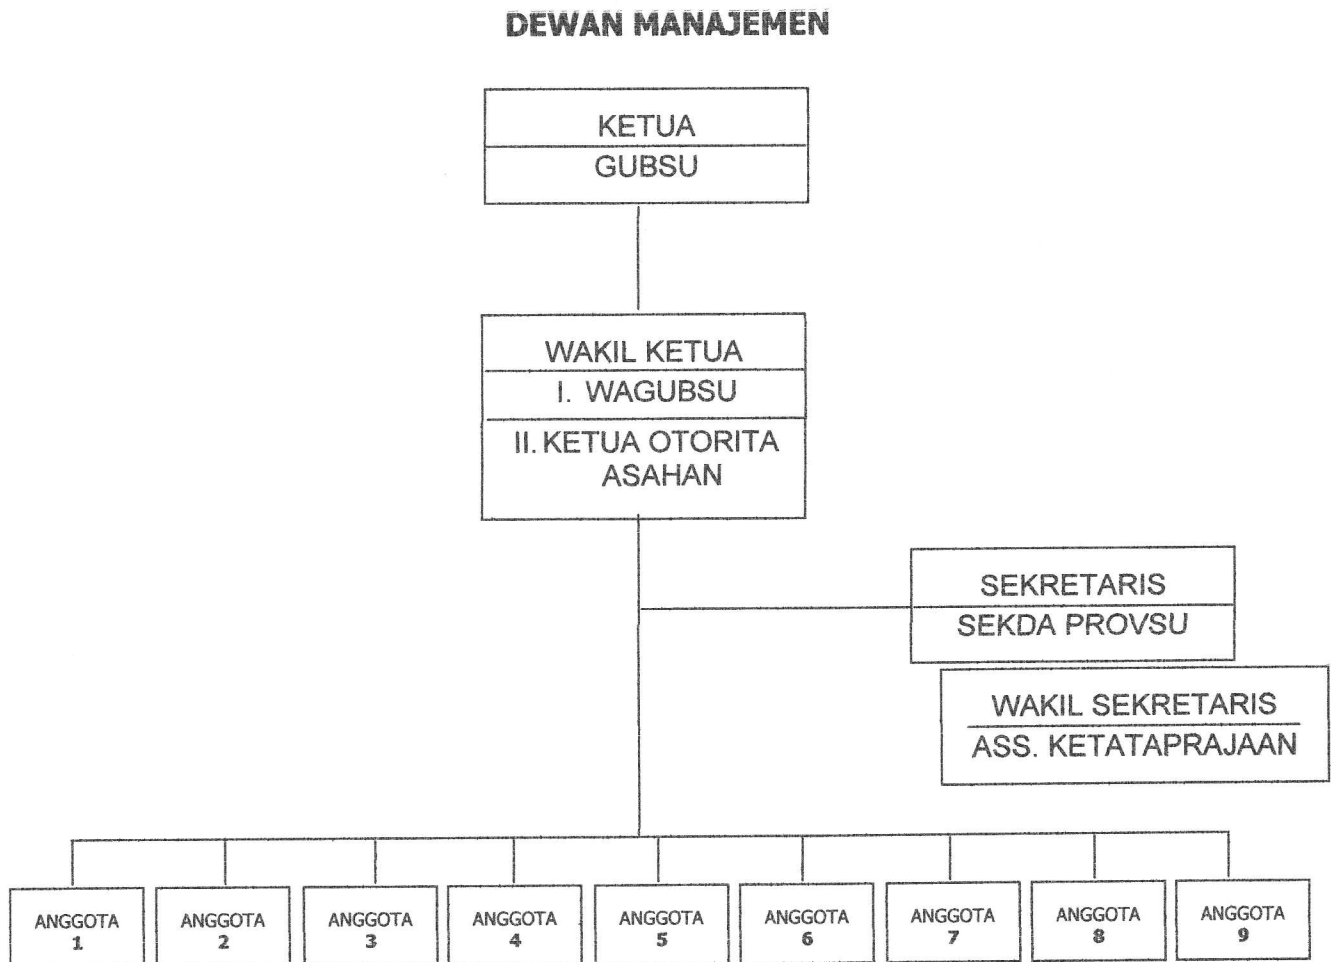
DEWAN MANAJEMEN

KETUA
GUBSU

WAKIL KETUA
I. WAGUBSU
II. KETUA OTORITA ASAHAN

SEKRETARIS
SEKDA PROVSU

WAKIL SEKRETARIS
ASS. KETATAPRAJAAN

ANGGOTA 1
ANGGOTA 2
ANGGOTA 3
ANGGOTA 4
ANGGOTA 5
ANGGOTA 6
ANGGOTA 7
ANGGOTA 8
ANGGOTA 9